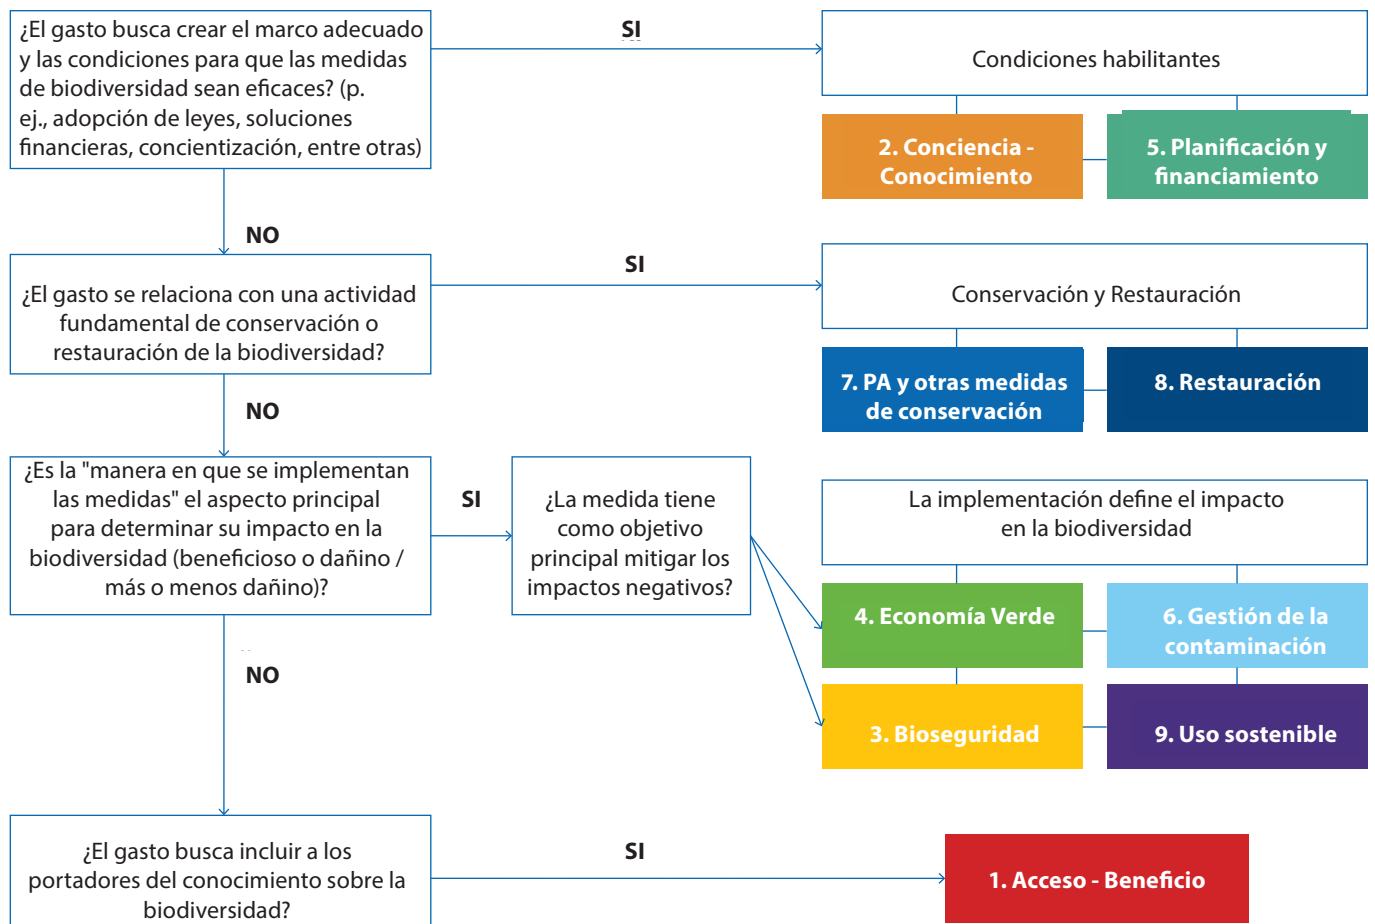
¿El gasto busca crear el marco adecuado y las condiciones para que las medidas de biodiversidad sean eficaces? (p. ej., adopción de leyes, soluciones financieras, concientización, entre otras)

SI

Condiciones habilitantes

2. Conciencia - Conocimiento

5. Planificación y financiamiento

NO

¿El gasto se relaciona con una actividad fundamental de conservación o restauración de la biodiversidad?

SI

Conservación y Restauración

7. PA y otras medidas de conservación

8. Restauración

NO

¿Es la "manera en que se implementan las medidas" el aspecto principal para determinar su impacto en la biodiversidad (beneficioso o dañino / más o menos dañino)?

SI

¿La medida tiene como objetivo principal mitigar los impactos negativos?

La implementación define el impacto en la biodiversidad

4. Economía Verde

6. Gestión de la contaminación

3. Bioseguridad

9. Uso sostenible

NO

¿El gasto busca incluir a los portadores del conocimiento sobre la biodiversidad?

SI

1. Acceso - Beneficio